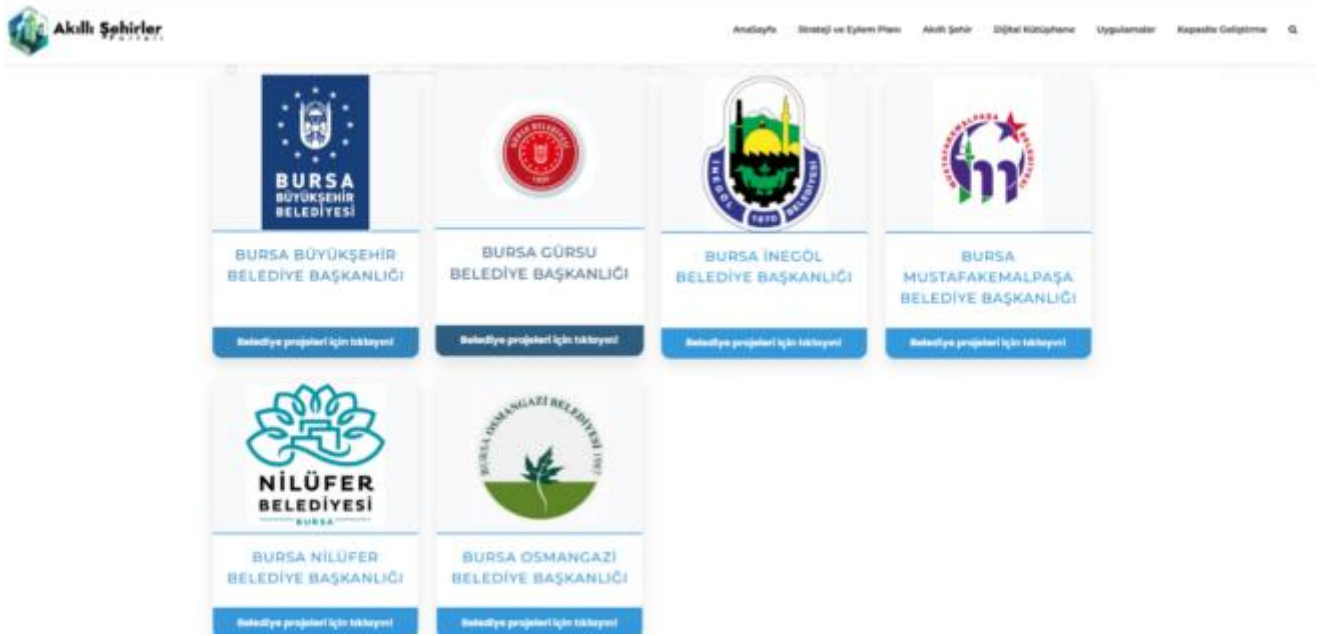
Akıllı Şehirler Portalı

AnaSayfa Strateji ve Eylem Planı Akıllı Şehir Dijital Kütüphane Uygulamalar Kapasite Geliştirme

BURSA BÜYÜKŞEHİR BELEDİYESİ

BURSA BÜYÜKŞEHİR BELEDİYE BAŞKANLIĞI

Belediye projeleri için tıklayın!

BURSA GÜRSU BELEDİYE BAŞKANLIĞI

Belediye projeleri için tıklayın!

İNEGÖL 1970 BELEDİYESİ

BURSA İNEGÖL BELEDİYE BAŞKANLIĞI

Belediye projeleri için tıklayın!

MUSTAFAKEMALPAŞA BELEDİYESİ

BURSA MUSTAFAKEMALPAŞA BELEDİYE BAŞKANLIĞI

Belediye projeleri için tıklayın!

NİLÜFER BELEDİYESİ BURSA

BURSA NİLÜFER BELEDİYE BAŞKANLIĞI

Belediye projeleri için tıklayın!

BURSA OSMANGAZİ BELEDİYESİ 1987

BURSA OSMANGAZİ BELEDİYE BAŞKANLIĞI

Belediye projeleri için tıklayın!